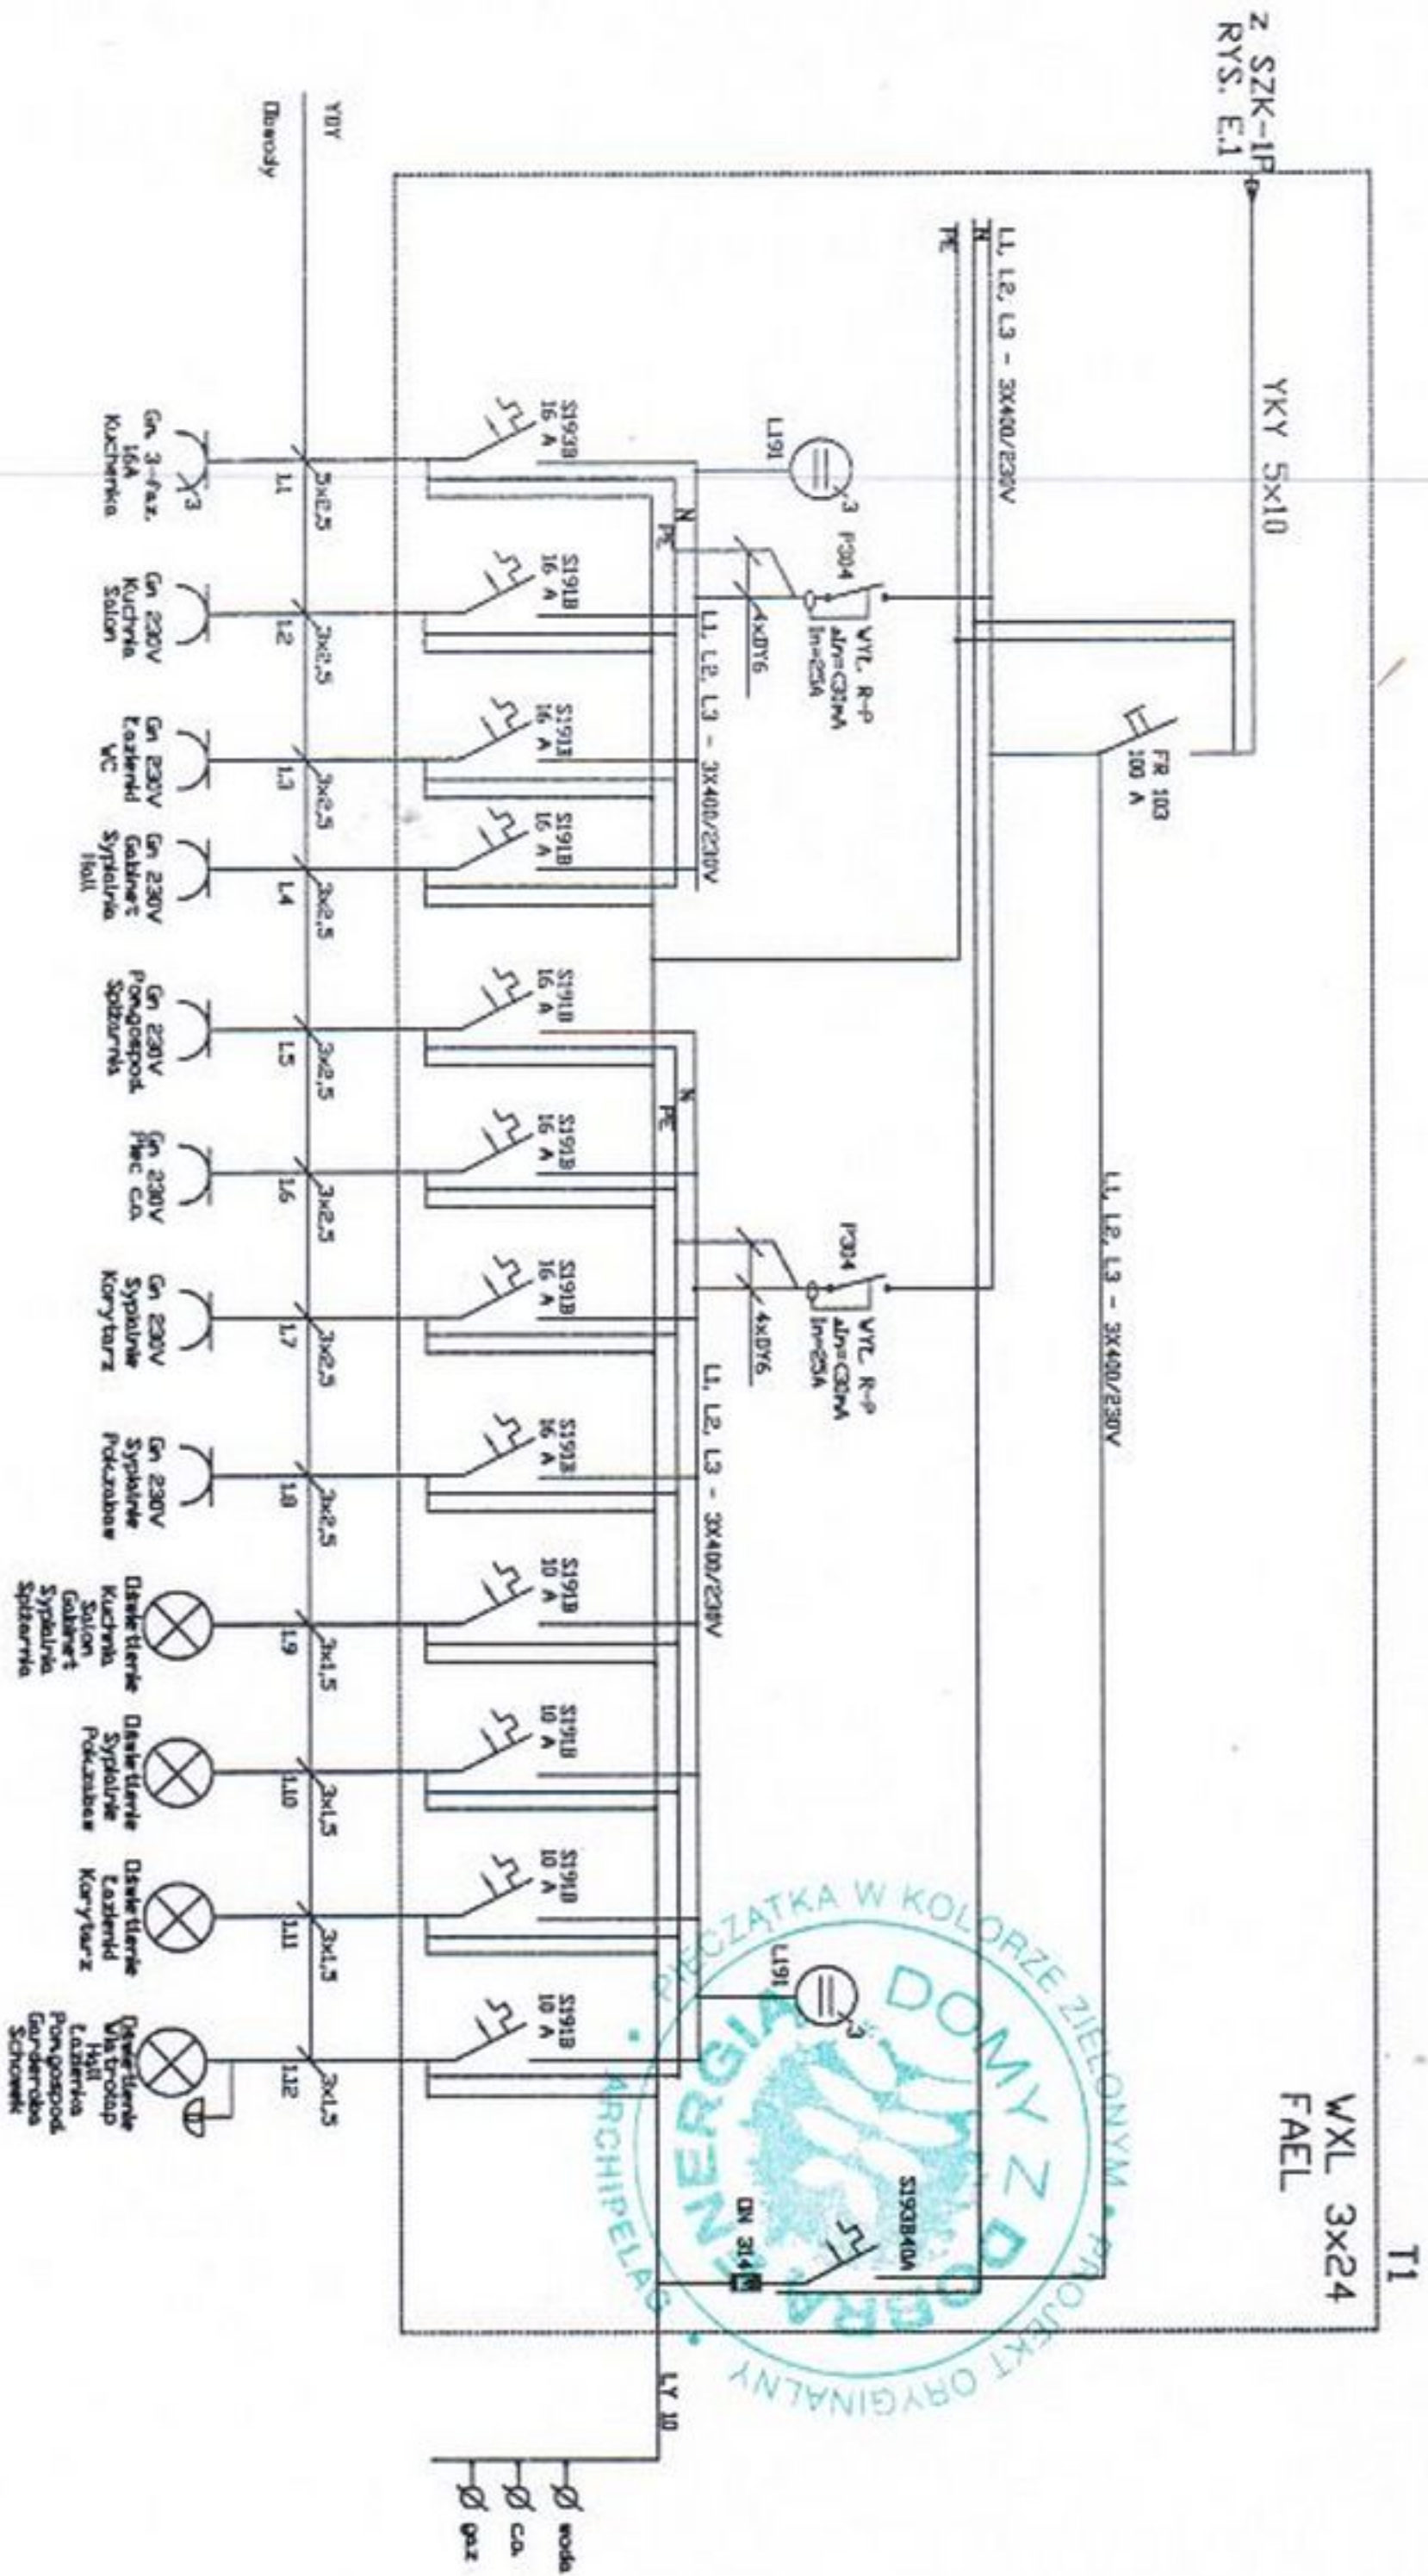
z SZK-1P
RYS. E.1

YKY 5x10

T1
WXL 3x24
FAEL

YDY
Obwody

L1, L2, L3 - 3X400/230V
N
PE

FR 103
100 A

P304
VYŁ. R-P
ΔIn=030mA
In=25A

LI91

4xDY6

L1, L2, L3 - 3X400/230V

N
PE

S193B
16 A

S191B
16 A

S191B
16 A

S191B
16 A

S191B
16 A

S191B
16 A

S191B
16 A

S191B
16 A

S191B
10 A

S191B
10 A

S191B
10 A

S191B
10 A

3x2,5
L1
Gn 3-faz.
16A
Kuchenka

3x2,5
L2
Gn 230V
Kuchnia
Salon

3x2,5
L3
Gn 230V
Łazienki
WC

3x2,5
L4
Gn 230V
Gabinet
Sypialnia
Hall

3x2,5
L5
Gn 230V
Pom.gospod.
Spiżarnia

3x2,5
L6
Gn 230V
Piec C.O.

3x2,5
L7
Gn 230V
Sypialnie
Korytarz

3x2,5
L8
Gn 230V
Sypialnie
Pokoje

3x1,5
L9
Oświetlenie
Kuchnia
Salon
Gabinet
Sypialnia
Spiżarnia

3x1,5
L10
Oświetlenie
Sypialnie
Pokoje

3x1,5
L11
Oświetlenie
Łazienki
Korytarz

3x1,5
L12
Oświetlenie
Wiatrołap
Hall
Łazienka
Pom.gospod.
Garderoba
Schowek

P304
VYŁ. R-P
ΔIn=030mA
In=25A

4xDY6

L1, L2, L3 - 3X400/230V

L1, L2, L3 - 3X400/230V

LI91

S193B40A

DN 314

LY 10

Ø woda
Ø C.O.
Ø gaz

PIECZĄTKA W KOLORZE ZIELONYM • PROJEKT ORYGINALNY • ARCHIPELAG • DOMY Z DOBRĄ ENERGIĄ